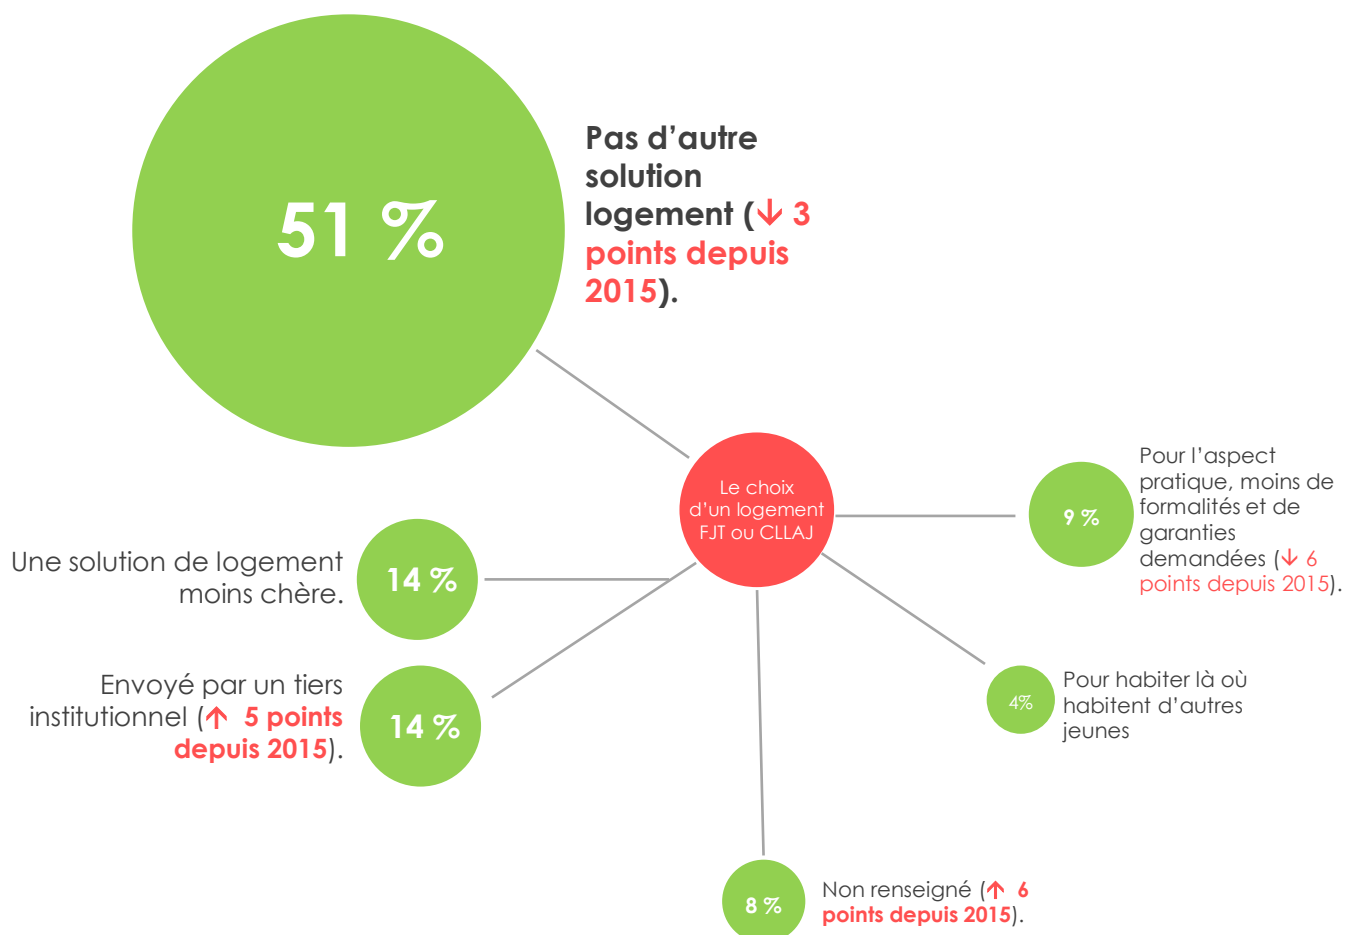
51 %

Pas d'autre solution logement (↓ 3 points depuis 2015).

Le choix d'un logement FJT ou CLLAJ

9 %

Pour l'aspect pratique, moins de formalités et de garanties demandées (↓ 6 points depuis 2015).

Une solution de logement moins chère.

14 %

Envoyé par un tiers institutionnel (↑ 5 points depuis 2015).

14 %

4%

Pour habiter là où habitent d'autres jeunes

8 %

Non renseigné (↑ 6 points depuis 2015).